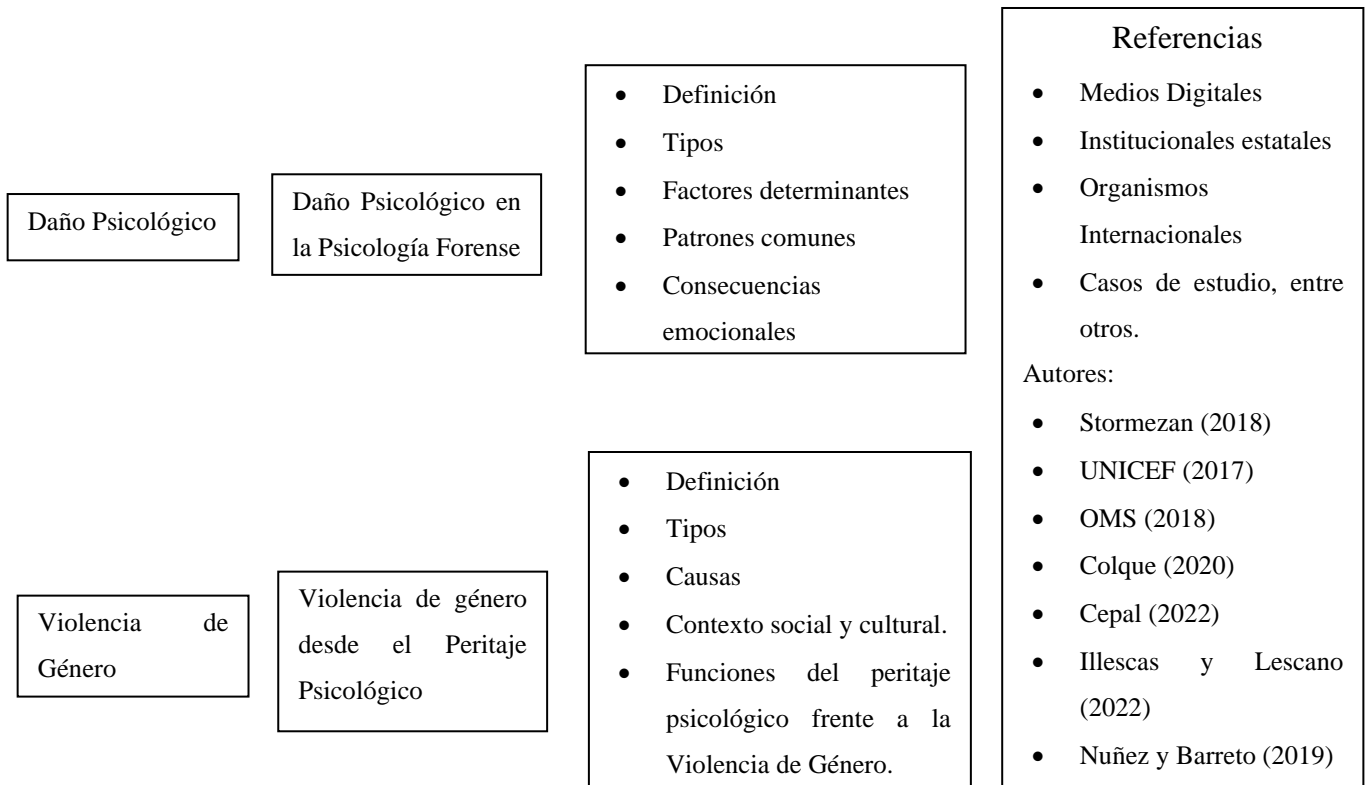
Daño Psicológico

Daño Psicológico en la Psicología Forense

- Definición
- Tipos
- Factores determinantes
- Patrones comunes
- Consecuencias emocionales

Violencia de Género

Violencia de género desde el Peritaje Psicológico

- Definición
- Tipos
- Causas
- Contexto social y cultural.
- Funciones del peritaje psicológico frente a la Violencia de Género.

Referencias

- Medios Digitales
- Institucionales estatales
- Organismos Internacionales
- Casos de estudio, entre otros.

Autores:

- Stormezan (2018)
- UNICEF (2017)
- OMS (2018)
- Colque (2020)
- Cepal (2022)
- Illescas y Lescano (2022)
- Nuñez y Barreto (2019)